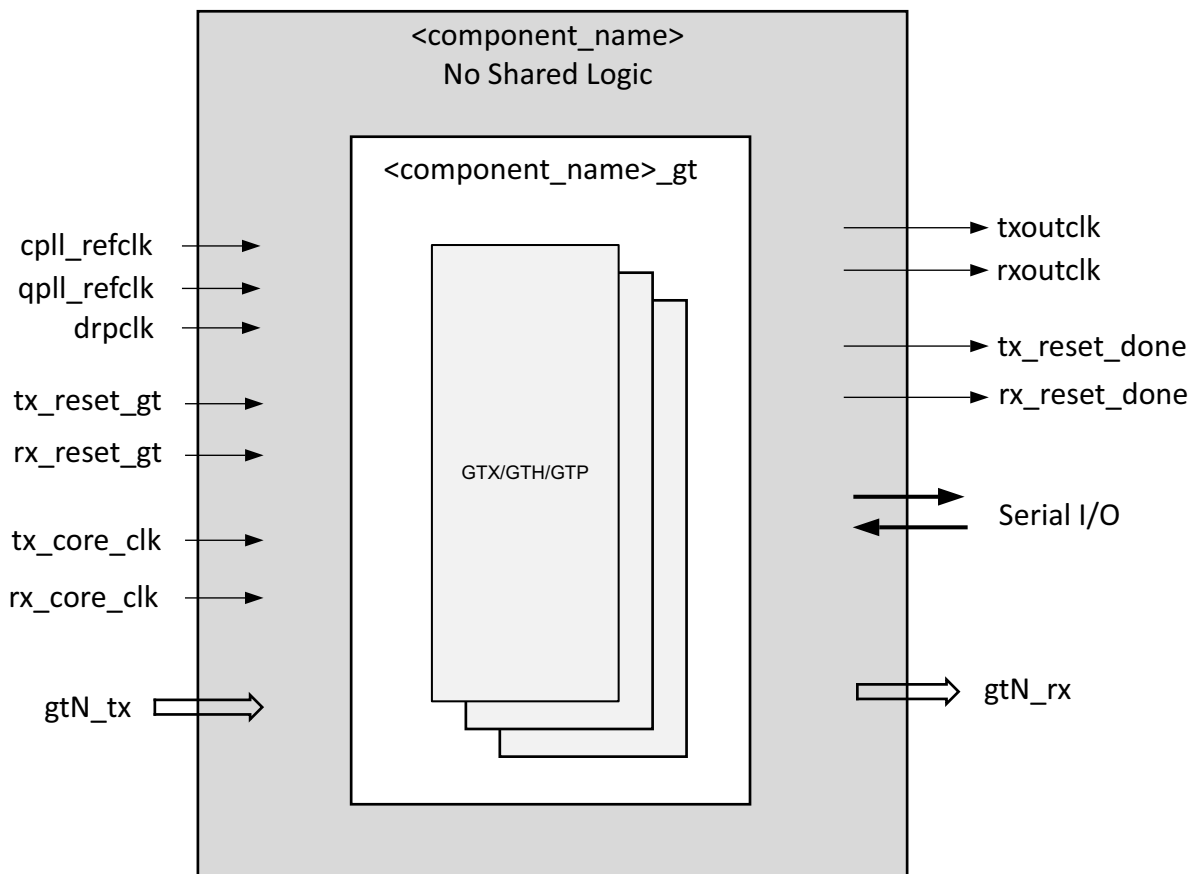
<component_name>
No Shared Logic

<component_name>_gt

cpll_refclk
qpll_refclk
drpclk
tx_reset_gt
rx_reset_gt
tx_core_clk
rx_core_clk
gtN_tx

GTX/GTH/GTP

txoutclk
rxoutclk
tx_reset_done
rx_reset_done
Serial I/O
gtN_rx